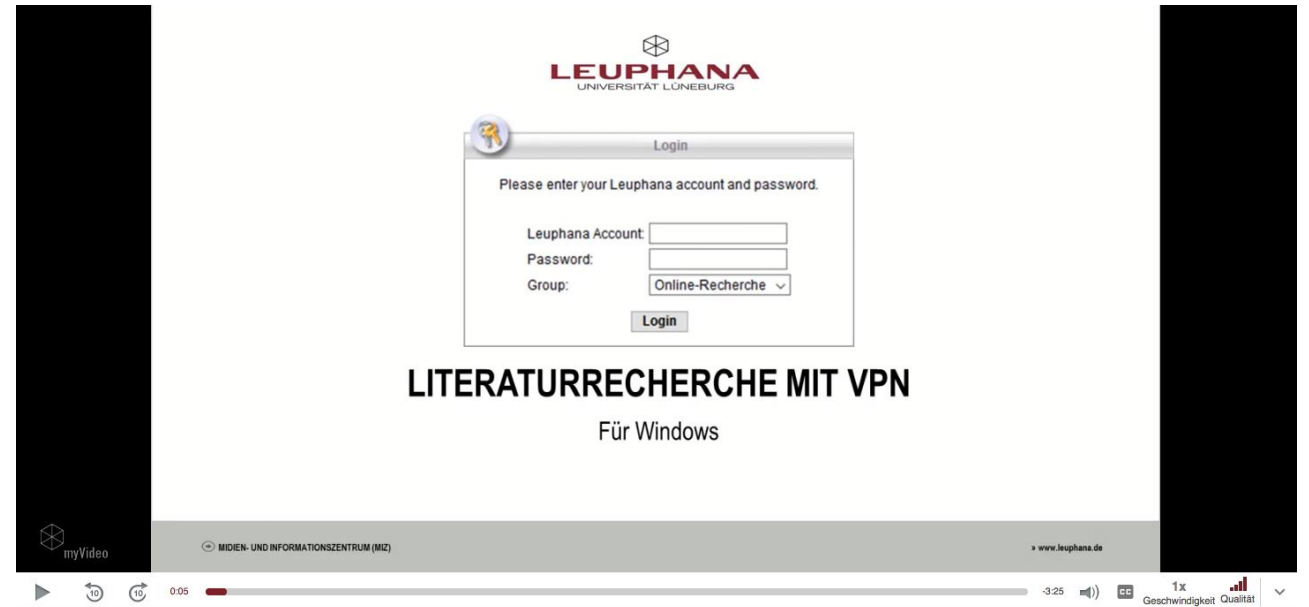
LEUPHANA
UNIVERSITÄT LÜNEBURG

Login

Please enter your Leuphana account and password.

Leuphana Account:
Password:
Group: Online-Recherche

Login

LITERATURRECHERCHE MIT VPN

Für Windows

myVideo

MIDIEN- UND INFORMATIONSZENTRUM (MIZ)

» www.leuphana.de

10 10 0:05 -3:25 CC 1x Geschwindigkeit Qualität